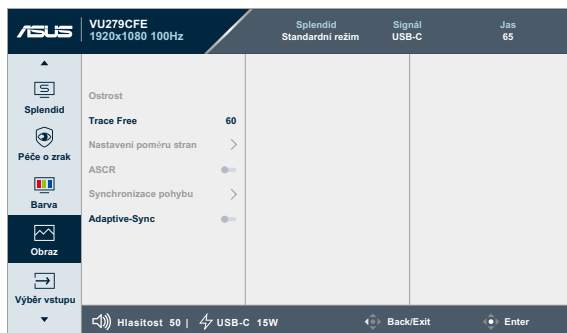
ASUS VU279CFE
1920x1080 100Hz

Splendid
Standardní režim

Signál
USB-C

Jas
65

Splendid

Péče o zrak

Barva

Obraz

Výběr vstupu

Ostrost

Trace Free 60

Nastavení poměru stran

ASCR

Synchronizace pohybu

Adaptive-Sync

Hlasitost 50 | USB-C 15W

Back/Exit

Enter